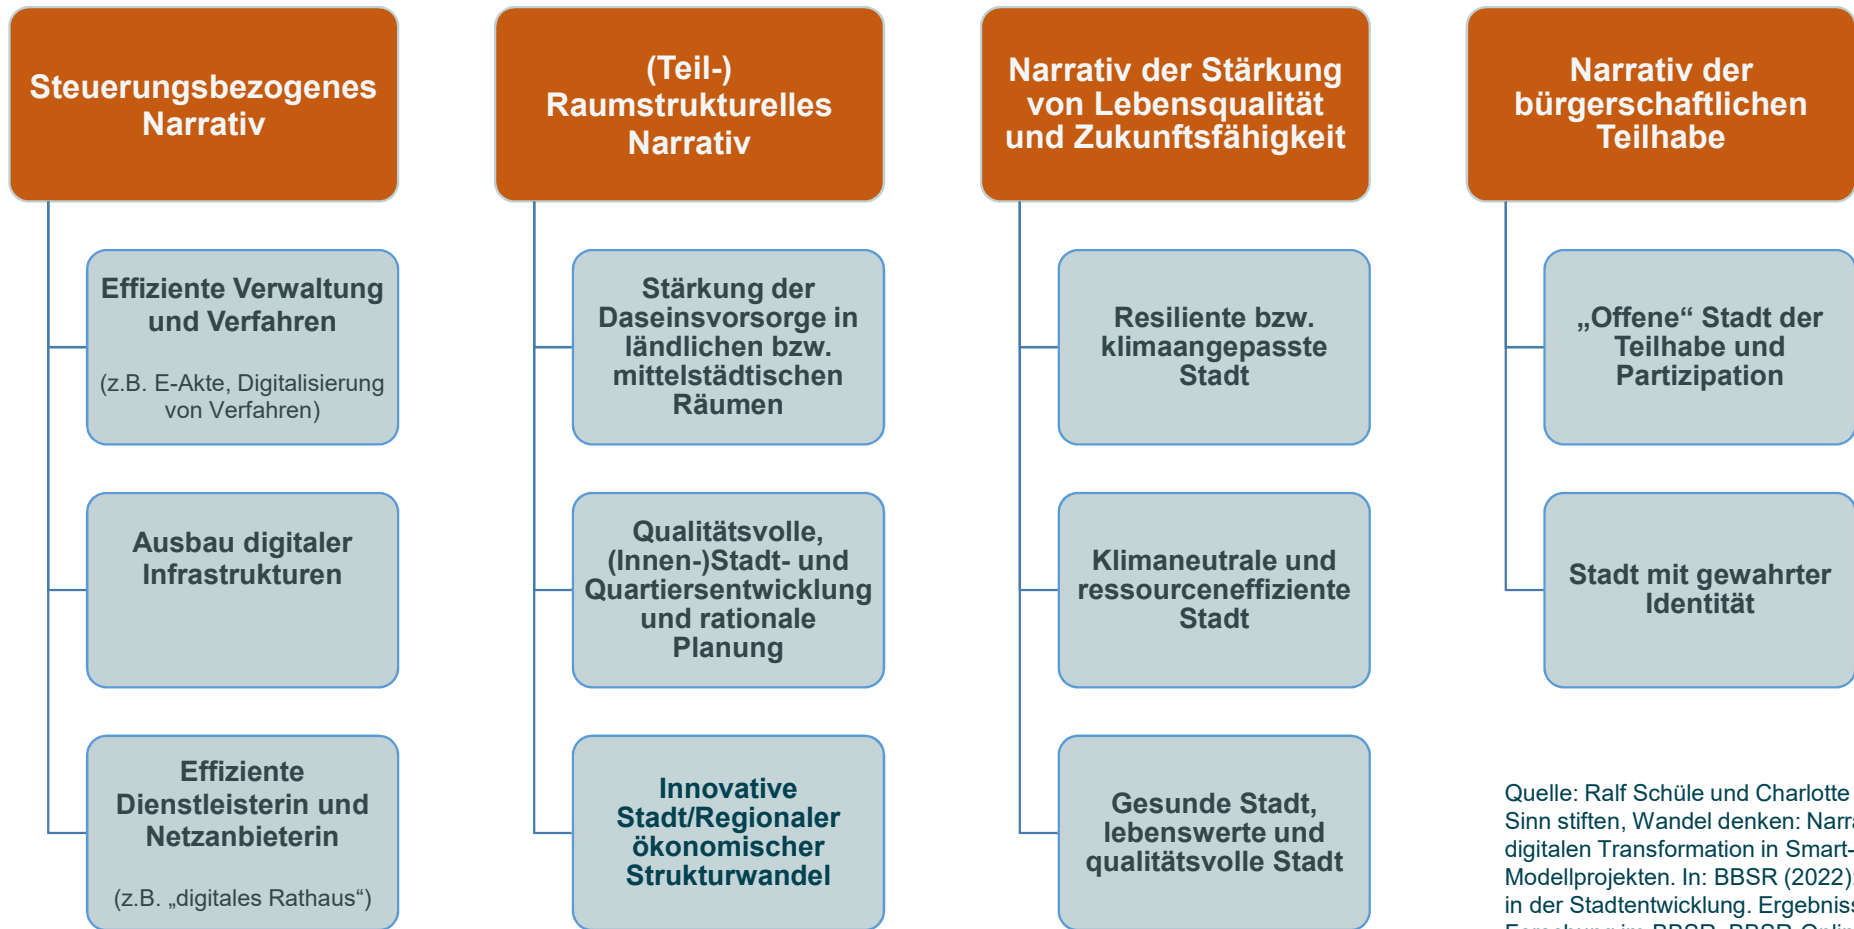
Steuerungsbezogenes Narrativ

Effiziente Verwaltung und Verfahren

(z.B. E-Akte, Digitalisierung von Verfahren)

Ausbau digitaler Infrastrukturen

Effiziente Dienstleisterin und Netzanbieterin

(z.B. „digitales Rathaus“)

(Teil-) Raumstrukturelles Narrativ

Stärkung der Daseinsvorsorge in ländlichen bzw. mittelstädtischen Räumen

Qualitätsvolle, (Innen-)Stadt- und Quartiersentwicklung und rationale Planung

Innovative Stadt/Regionaler ökonomischer Strukturwandel

Narrativ der Stärkung von Lebensqualität und Zukunftsfähigkeit

Resiliente bzw. klimaangepasste Stadt

Klimaneutrale und ressourceneffiziente Stadt

Gesunde Stadt, lebenswerte und qualitätsvolle Stadt

Narrativ der bürgerschaftlichen Teilhabe

„Offene“ Stadt der Teilhabe und Partizipation

Stadt mit gewahrter Identität

Quelle: Ralf Schüle und Charlotte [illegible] Sinn stiften, Wandel denken: Narr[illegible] digitalen Transformation in Smart-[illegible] Modellprojekten. In: BBSR (2022)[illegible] in der Stadtentwicklung. Ergebnis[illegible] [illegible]